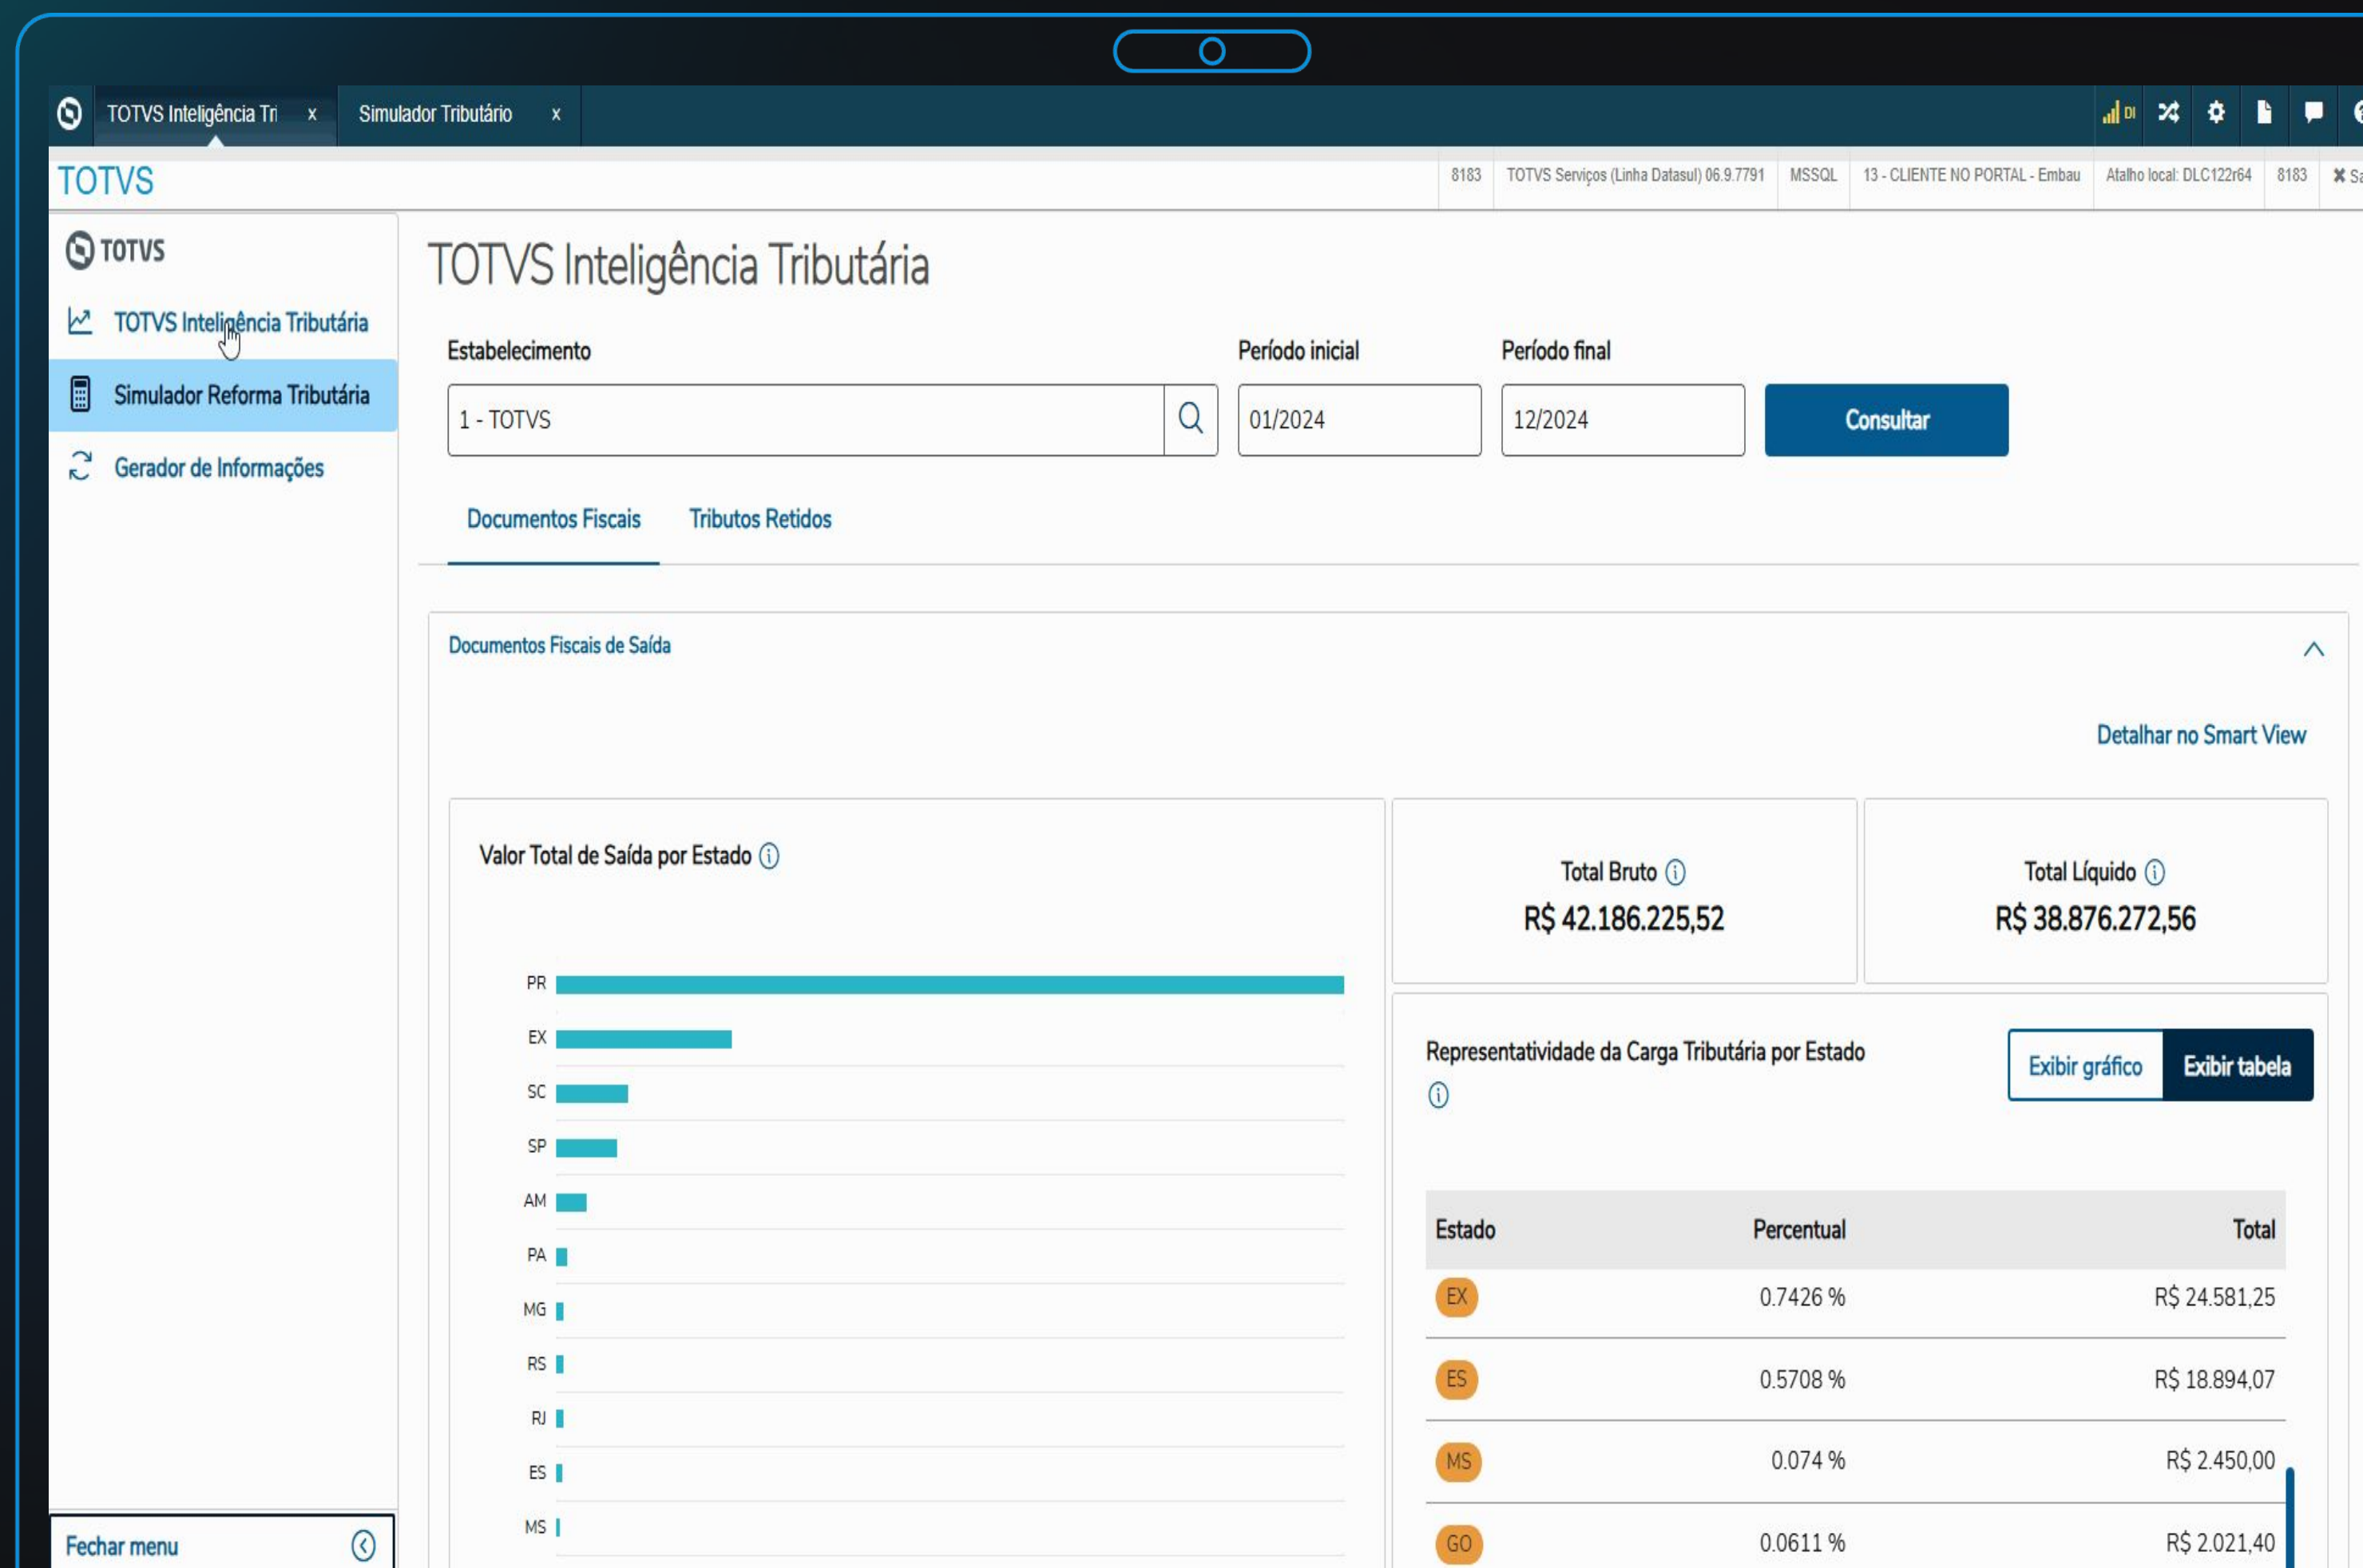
TOTVS Inteligência Tri x
Simulador Tributário x

TOTVS
8183 | TOTVS Serviços (Linha Datasul) 06.9.7791 | MSSQL | 13 - CLIENTE NO PORTAL - Embau | Atalho local: DLC122r64 | 8183 | Sa

TOTVS
TOTVS Inteligência Tributária
Simulador Reforma Tributária
Gerador de Informações

Fechar menu

TOTVS Inteligência Tributária

Estabelecimento
1 - TOTVS
Período inicial
01/2024
Período final
12/2024
Consultar

Documentos Fiscais
Tributos Retidos

Documentos Fiscais de Saída

Detalhar no Smart View

Valor Total de Saída por Estado

PR
EX
SC
SP
AM
PA
MG
RS
RJ
ES
MS

Total Bruto
R$ 42.186.225,52

Total Líquido
R$ 38.876.272,56

Representatividade da Carga Tributária por Estado

Exibir gráfico
Exibir tabela

| Estado | Percentual | Total |
|---|---|---|
| EX | 0.7426 % | R$ 24.581,25 |
| ES | 0.5708 % | R$ 18.894,07 |
| MS | 0.074 % | R$ 2.450,00 |
| GO | 0.0611 % | R$ 2.021,40 |